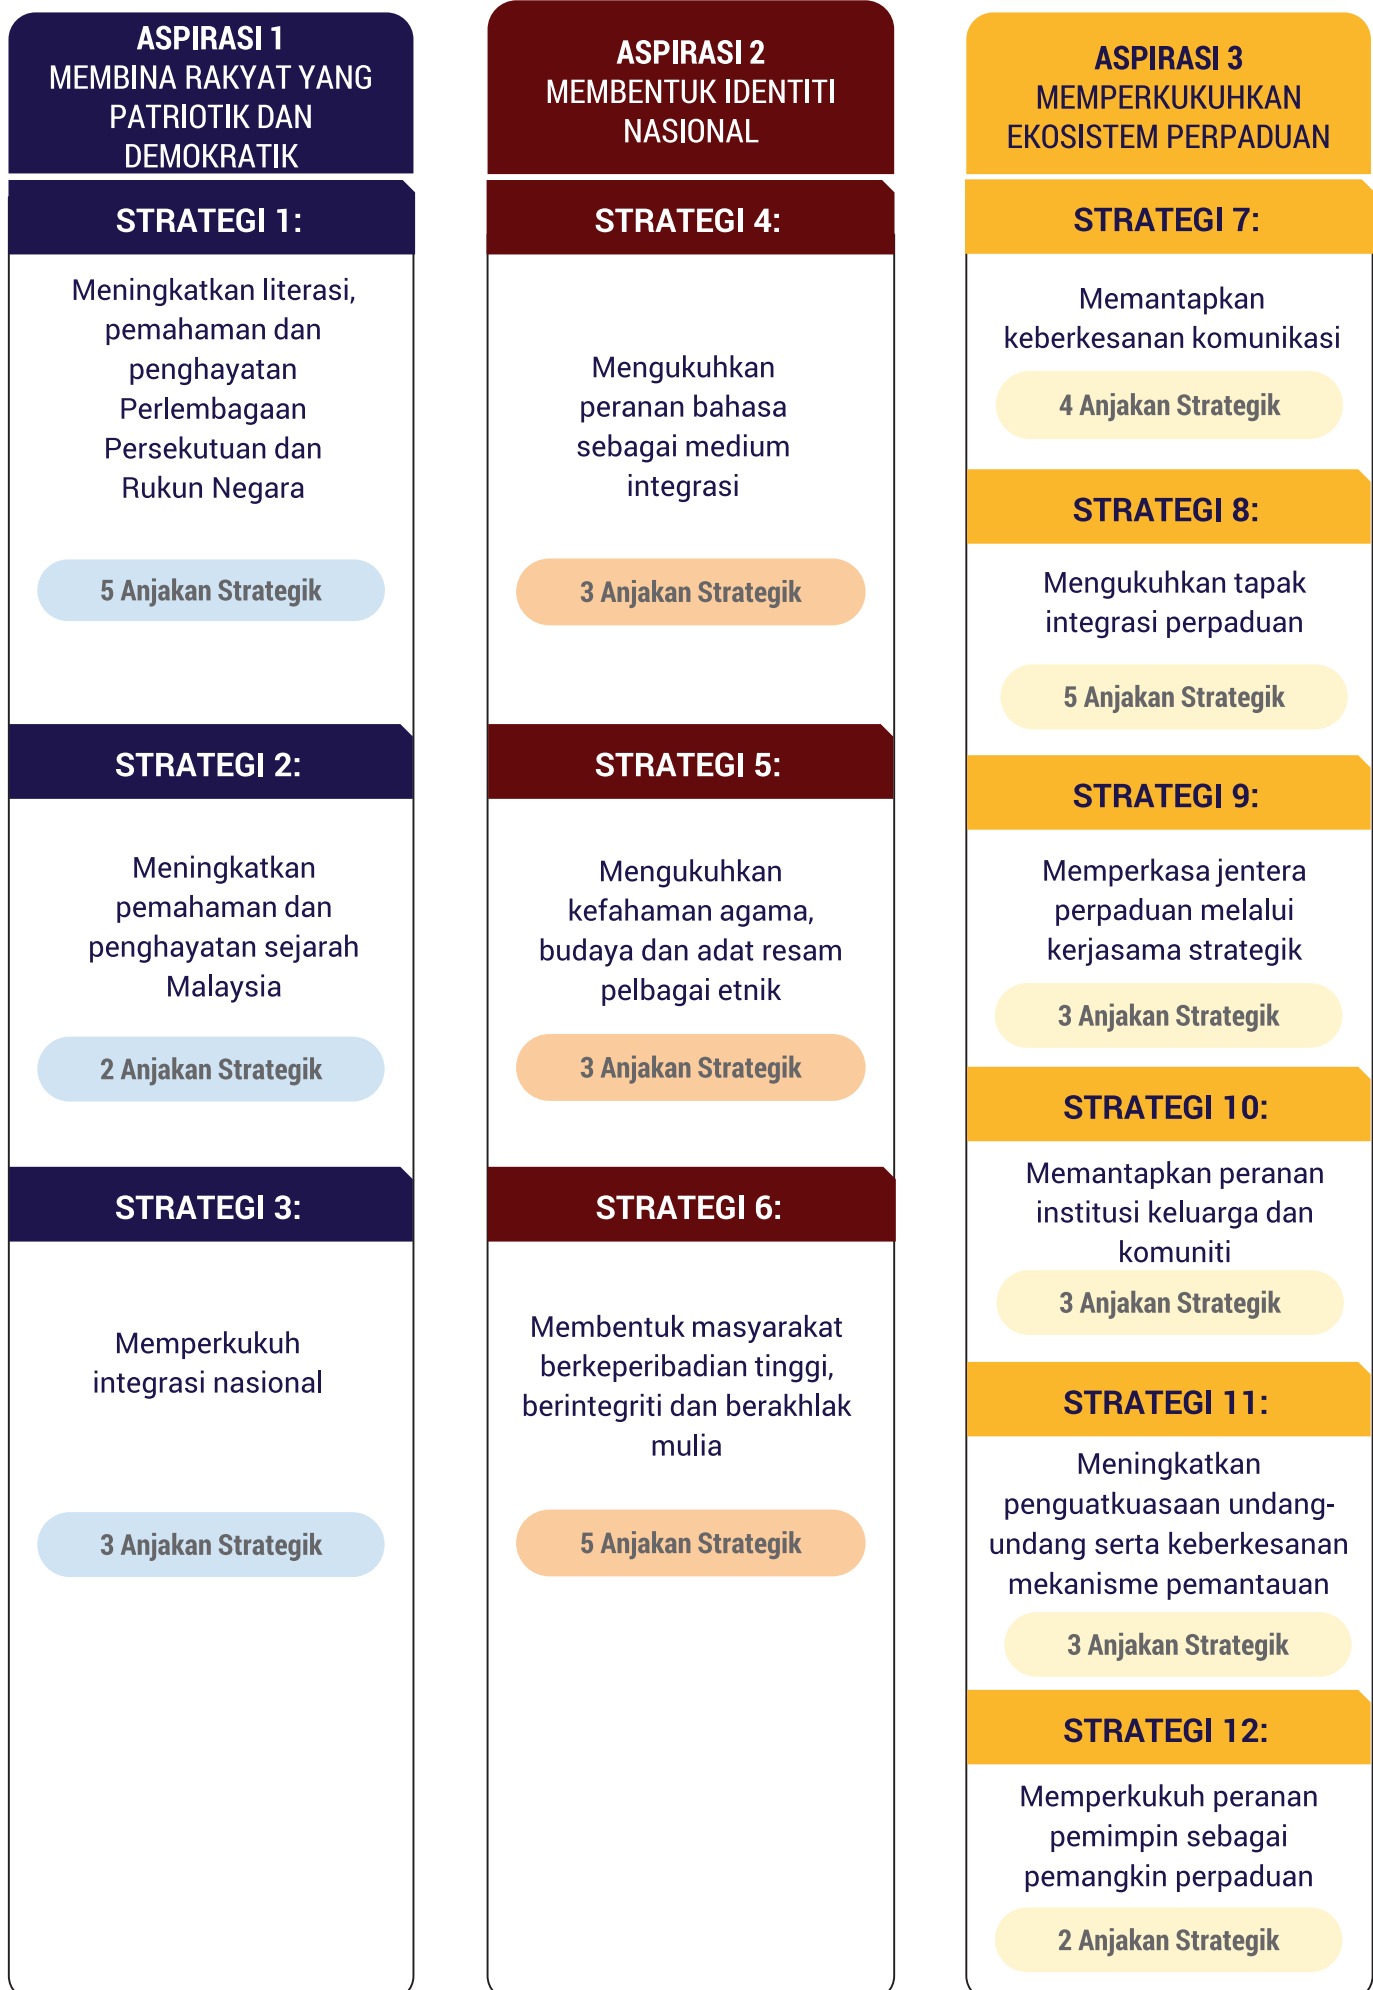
ASPIRASI 1
MEMBINA RAKYAT YANG PATRIOTIK DAN DEMOKRATIK

STRATEGI 1:

Meningkatkan literasi, pemahaman dan penghayatan Perlembagaan Persekutuan dan Rukun Negara

5 Anjakan Strategik

STRATEGI 2:

Meningkatkan pemahaman dan penghayatan sejarah Malaysia

2 Anjakan Strategik

STRATEGI 3:

Memperkukuh integrasi nasional

3 Anjakan Strategik

ASPIRASI 2
MEMBENTUK IDENTITI NASIONAL

STRATEGI 4:

Mengukuhkan peranan bahasa sebagai medium integrasi

3 Anjakan Strategik

STRATEGI 5:

Mengukuhkan kefahaman agama, budaya dan adat resam pelbagai etnik

3 Anjakan Strategik

STRATEGI 6:

Membentuk masyarakat berkeperibadian tinggi, berintegriti dan berakhlak mulia

5 Anjakan Strategik

ASPIRASI 3
MEMPERKUKUHKAN EKOSISTEM PERPADUAN

STRATEGI 7:

Memantapkan keberkesanan komunikasi

4 Anjakan Strategik

STRATEGI 8:

Mengukuhkan tapak integrasi perpaduan

5 Anjakan Strategik

STRATEGI 9:

Memperkasa jentera perpaduan melalui kerjasama strategik

3 Anjakan Strategik

STRATEGI 10:

Memantapkan peranan institusi keluarga dan komuniti

3 Anjakan Strategik

STRATEGI 11:

Meningkatkan penguatkuasaan undang-undang serta keberkesanan mekanisme pemantauan

3 Anjakan Strategik

STRATEGI 12:

Memperkukuh peranan pemimpin sebagai pemangkin perpaduan

2 Anjakan Strategik